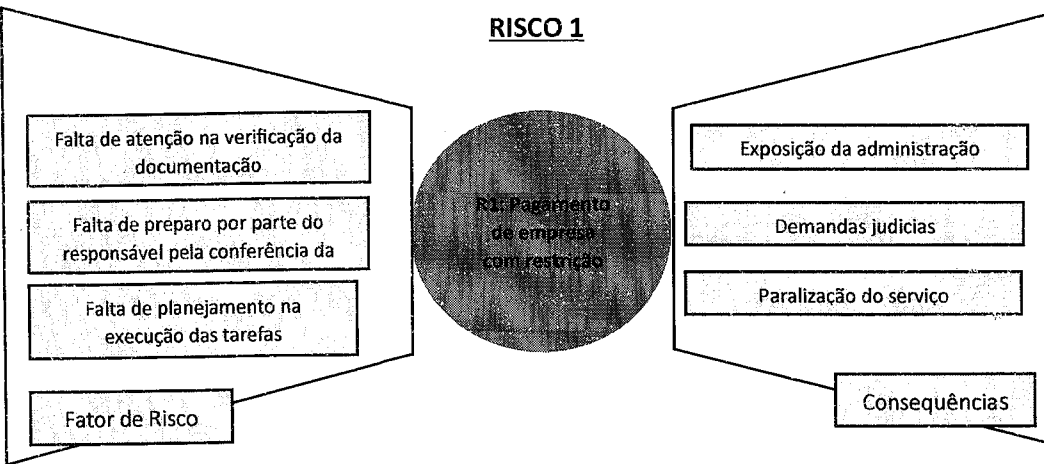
RISCO 1

Falta de atenção na verificação da documentação

Falta de preparo por parte do responsável pela conferência da

Falta de planejamento na execução das tarefas

Fator de Risco

R1: Pagamento de empresa com restrição

Exposição da administração

Demandas judicias

Paralização do serviço

Consequências